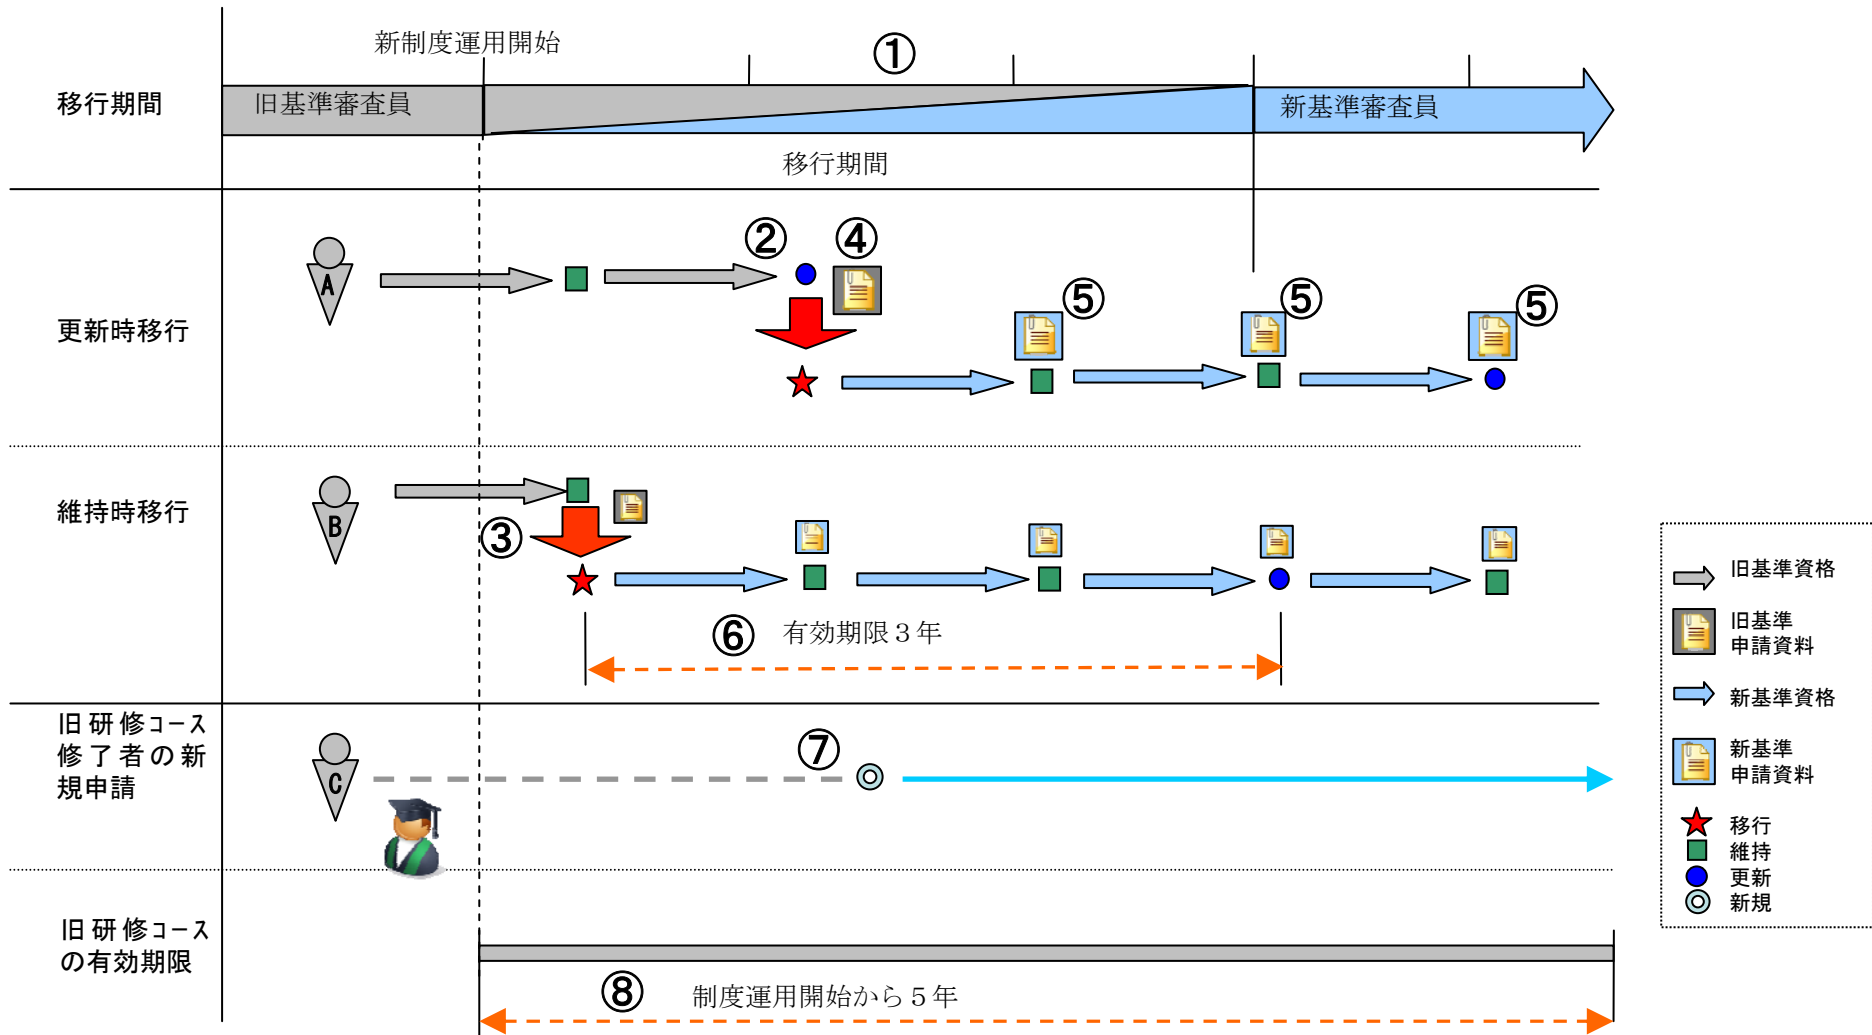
移行期間

新制度運用開始

①

旧基準審査員

新基準審査員

移行期間

更新時移行

A

②

④

⑤

⑤

⑤

維持時移行

B

③

⑥

有効期限３年

旧研修コース修了者の新規申請

C

⑦

旧研修コースの有効期限

⑧

制度運用開始から５年

旧基準資格

旧基準
申請資料

新基準資格

新基準
申請資料

移行
維持
更新
新規